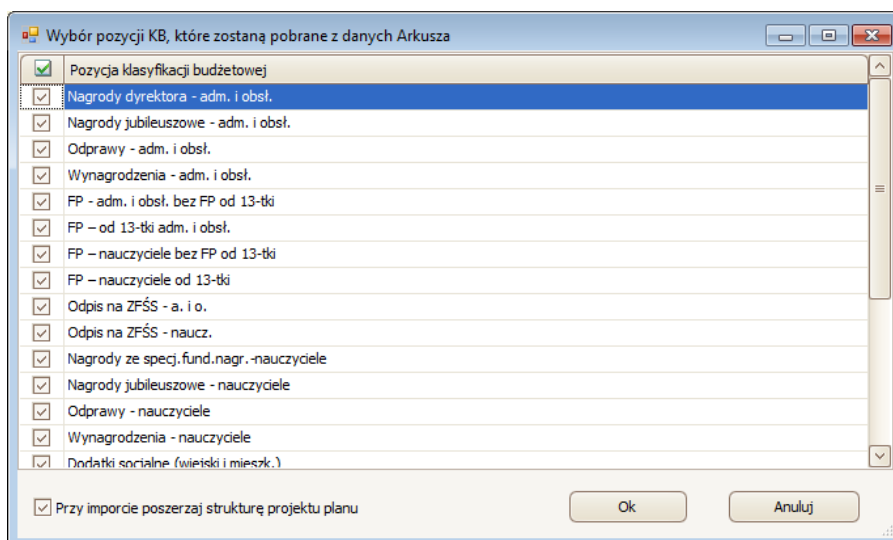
Wybór pozycji KB, które zostaną pobrane z danych Arkusza

| | Pozycja klasyfikacji budżetowej |
|---|---|
| ☑ | Nagrody dyrektora - adm. i obsł. |
| ☑ | Nagrody jubileuszowe - adm. i obsł. |
| ☑ | Odprawy - adm. i obsł. |
| ☑ | Wynagrodzenia - adm. i obsł. |
| ☑ | FP - adm. i obsł. bez FP od 13-tki |
| ☑ | FP – od 13-tki adm. i obsł. |
| ☑ | FP – nauczyciele bez FP od 13-tki |
| ☑ | FP – nauczyciele od 13-tki |
| ☑ | Odpis na ZFŚS - a. i o. |
| ☑ | Odpis na ZFŚS - naucz. |
| ☑ | Nagrody ze specj.fund.nagr.-nauczyciele |
| ☑ | Nagrody jubileuszowe - nauczyciele |
| ☑ | Odprawy - nauczyciele |
| ☑ | Wynagrodzenia - nauczyciele |
| ☑ | Dodatki socjalne (wiejski i mieszk.) |

☑ Przy imporcie poszerzaj strukturę projektu planu

Ok

Anuluj